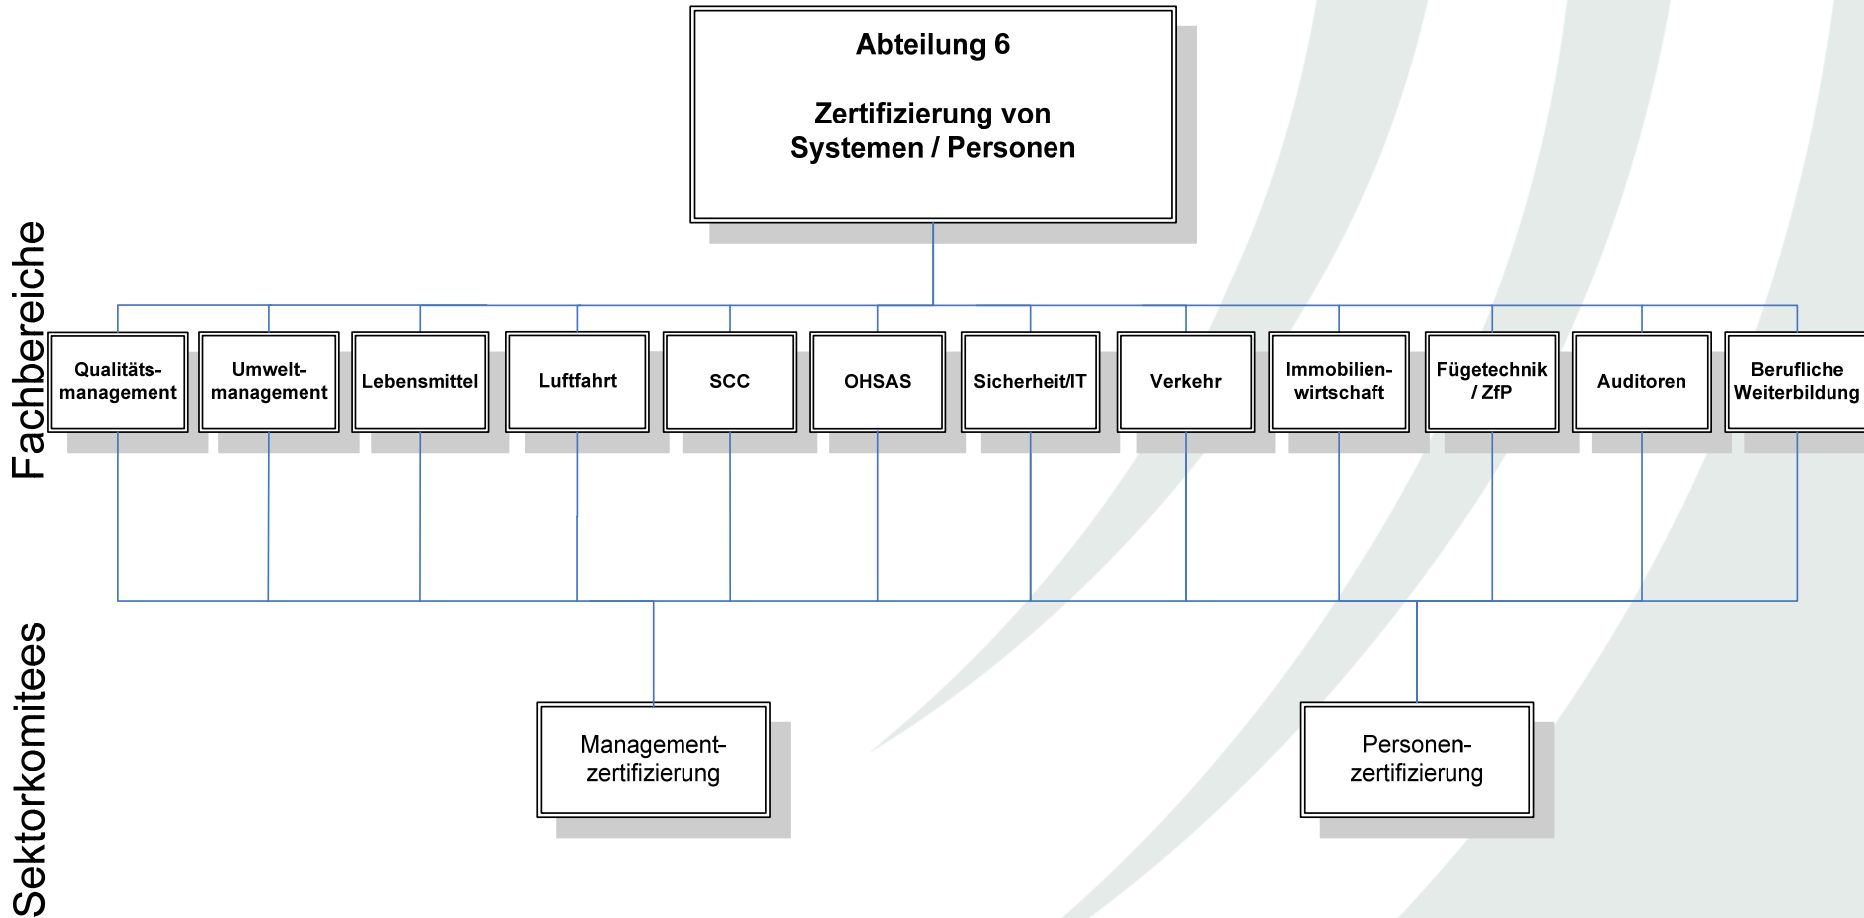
Abteilung 6

Zertifizierung von Systemen / Personen

Fachbereiche

Qualitätsmanagement

Umweltmanagement

Lebensmittel

Luftfahrt

SCC

OHSAS

Sicherheit/IT

Verkehr

Immobilienwirtschaft

Fügetechnik / ZfP

Auditoren

Berufliche Weiterbildung

Sektorkomitees

Managementzertifizierung

Personenzertifizierung